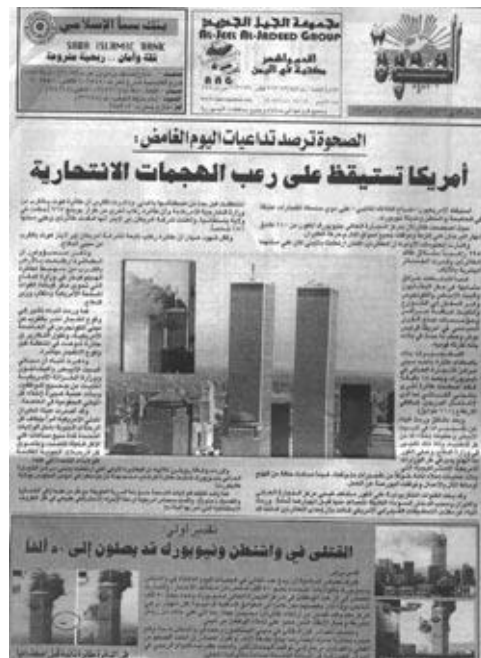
بنك سبأ الإسلامي
SABA ISLAMIC BANK
ثقة وأمان ... ربحية مشروعة

مجموعة الجيل الجديد
AL-JEEL AL-JADEED GROUP

الصحوة

الصحوة ترصد تداعيات اليوم الغامض:
أمريكا تستيقظ على رعب الهجمات الانتحارية

تقدير أولي
القتلى في واشنطن ونيويورك قد يصلون إلى ٢٠ ألفا

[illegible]